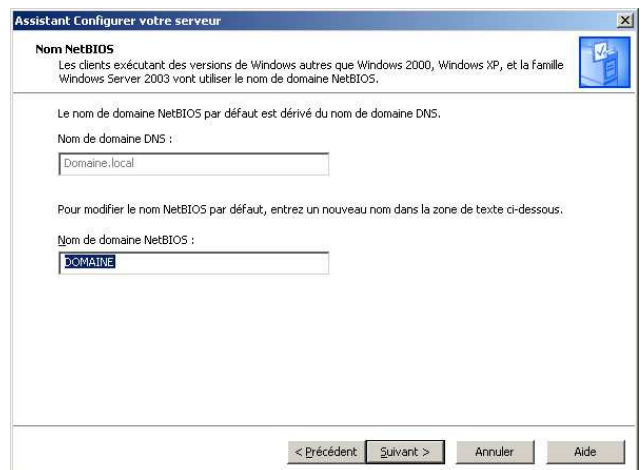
Assistant Configurer votre serveur

Nom NetBIOS
Les clients exécutant des versions de Windows autres que Windows 2000, Windows XP, et la famille Windows Server 2003 vont utiliser le nom de domaine NetBIOS.

Le nom de domaine NetBIOS par défaut est dérivé du nom de domaine DNS.

Nom de domaine DNS :

Domaine.local

Pour modifier le nom NetBIOS par défaut, entrez un nouveau nom dans la zone de texte ci-dessous.

Nom de domaine NetBIOS :

DOMAINE

< Précédent | Suivant > | Annuler | Aide